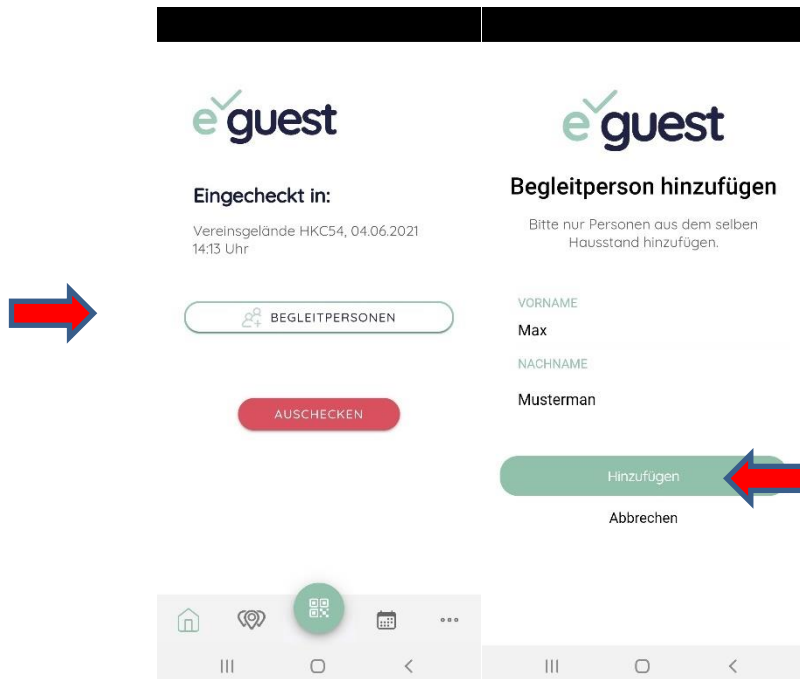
eguest

Eingecheckt in:

Vereinsgelände HKC54, 04.06.2021
14:13 Uhr

BEGLEITPERSONEN

AUSCHECKEN

eguest

Begleitperson hinzufügen

Bitte nur Personen aus dem selben Hausstand hinzufügen.

VORNAME
Max

NACHNAME
Musterman

Hinzufügen

Abbrechen